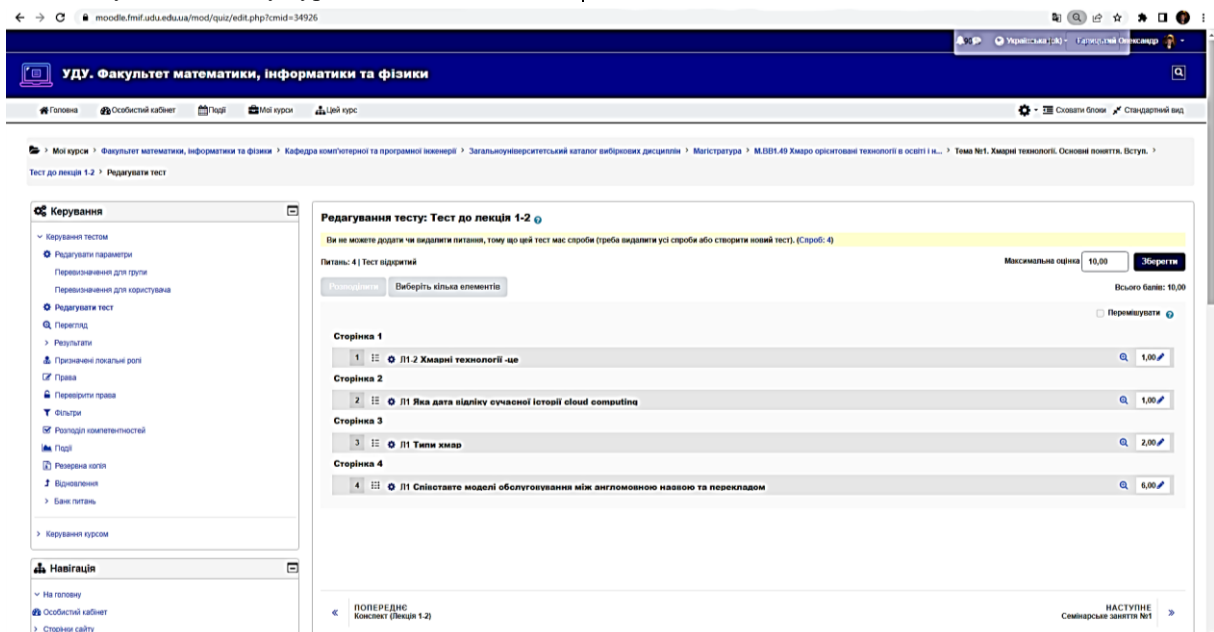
moodle.fmif.udu.edu.ua/mod/quiz/edit.php?cmid=34926

Українська (uk) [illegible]

УДУ. Факультет математики, інформатики та фізики

Головна Особистий кабінет Події Мої курси Цей курс

Сховати блоки Стандартний вид

Мої курси > Факультет математики, інформатики та фізики > Кафедра комп'ютерної та програмної інженерії > Загальноуніверситетський каталог вибіркових дисциплін > Магістратура > М.ВВ1.49 Хмаро орієнтовані технології в освіті і н... > Тема №1. Хмарні технології. Основні поняття. Вступ. > Тест до лекція 1-2 > Редагувати тест

Керування

Керування тестом
Редагувати параметри
Перевизначення для групи
Перевизначення для користувача
Редагувати тест
Перегляд
Результати
Призначені локальні ролі
Права
Перевірити права
Фільтри
Розподіл компетентностей
Події
Резервна копія
Відновлення
Банк питань

Керування курсом

Навігація

На головну
Особистий кабінет
Сторінки сайту

Редагування тесту: Тест до лекція 1-2

Ви не можете додати чи видалити питання, тому що цей тест має спроби (треба видалити усі спроби або створити новий тест). (Спроб: 4)

Питань: 4 | Тест відкритий

Максимальна оцінка 10,00 Зберегти

Розподілити Виберіть кілька елементів

Всього балів: 10,00

Перемішувати

Сторінка 1
1 Л1-2 Хмарні технології -це 1,00
Сторінка 2
2 Л1 Яка дата відліку сучасної історії cloud computing 1,00
Сторінка 3
3 Л1 Типи хмар 2,00
Сторінка 4
4 Л1 Співставте моделі обслуговування між англомовною назвою та перекладом 6,00

ПОПЕРЕДНЄ
Конспект (Лекція 1-2)

НАСТУПНЕ
Семінарське заняття №1